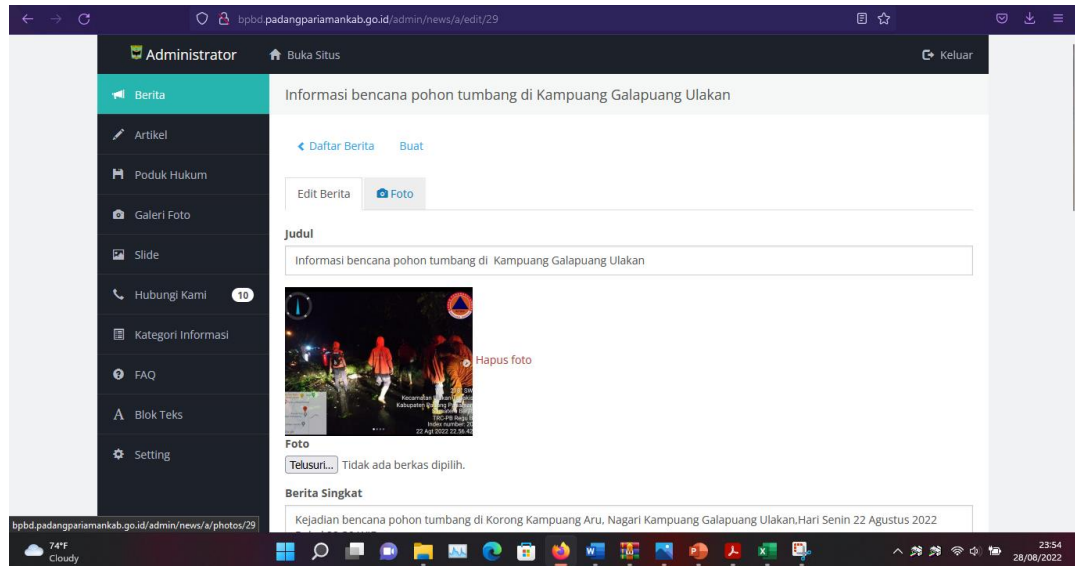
bpbd.padangpariamankab.go.id/admin/news/a/edit/29

Administrator
Buka Situs
Keluar

Berita
Artikel
Poduk Hukum
Galeri Foto
Slide
Hubungi Kami 10
Kategori Informasi
FAQ
Blok Teks
Setting

Informasi bencana pohon tumbang di Kampuang Galapuang Ulakan

Daftar Berita Buat

Edit Berita Foto

Judul

Informasi bencana pohon tumbang di Kampuang Galapuang Ulakan

Kecamatan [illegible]
Kabupaten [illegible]
TRC-PB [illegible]
Index number: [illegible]
22 Agt 2022 22.56.4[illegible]

Hapus foto

Foto

Telusuri... Tidak ada berkas dipilih.

Berita Singkat

Kejadian bencana pohon tumbang di Korong Kampuang Aru, Nagari Kampuang Galapuang Ulakan,Hari Senin 22 Agustus 2022

bpbd.padangpariamankab.go.id/admin/news/a/photos/29

74°F
Cloudy

23:54
28/08/2022